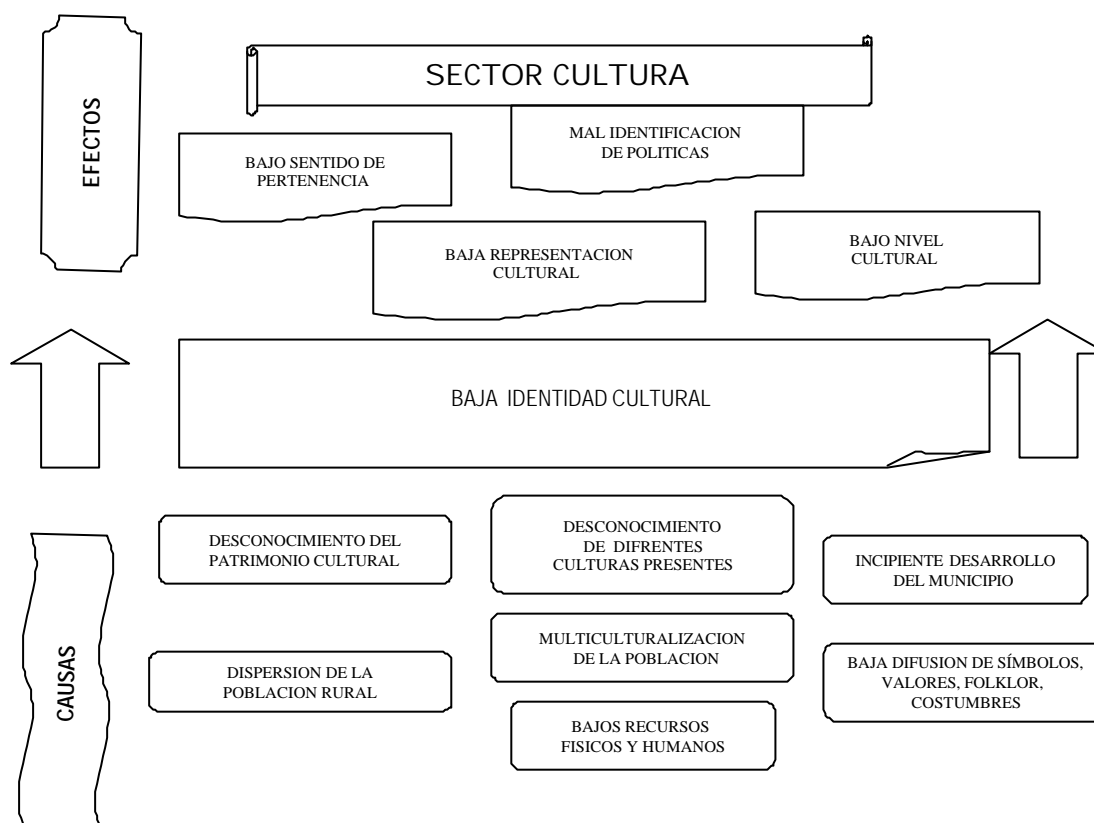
EFECTOS

SECTOR CULTURA

MAL IDENTIFICACION DE POLITICAS

BAJO SENTIDO DE PERTENENCIA

BAJA REPRESENTACION CULTURAL

BAJO NIVEL CULTURAL

BAJA IDENTIDAD CULTURAL

CAUSAS

DESCONOCIMIENTO DEL PATRIMONIO CULTURAL

DESCONOCIMIENTO DE DIFRENTES CULTURAS PRESENTES

INCIPIENTE DESARROLLO DEL MUNICIPIO

MULTICULTURALIZACION DE LA POBLACION

DISPERSION DE LA POBLACION RURAL

BAJA DIFUSION DE SÍMBOLOS, VALORES, FOLKLOR, COSTUMBRES

BAJOS RECURSOS FISICOS Y HUMANOS